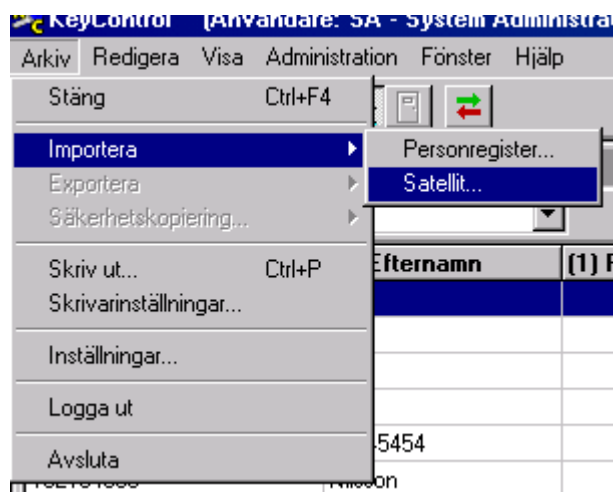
KeyControl [Användare: SA - System Administra

Arkiv Redigera Visa Administration Fönster Hjälp

Stäng Ctrl+F4

Importera

Exportera

Säkerhetskopiering...

Skriv ut... Ctrl+P

Skrivarinställningar...

Inställningar...

Logga ut

Avsluta

Personregister...

Satellit...

Efternamn

(1) F

5454

Nilsson